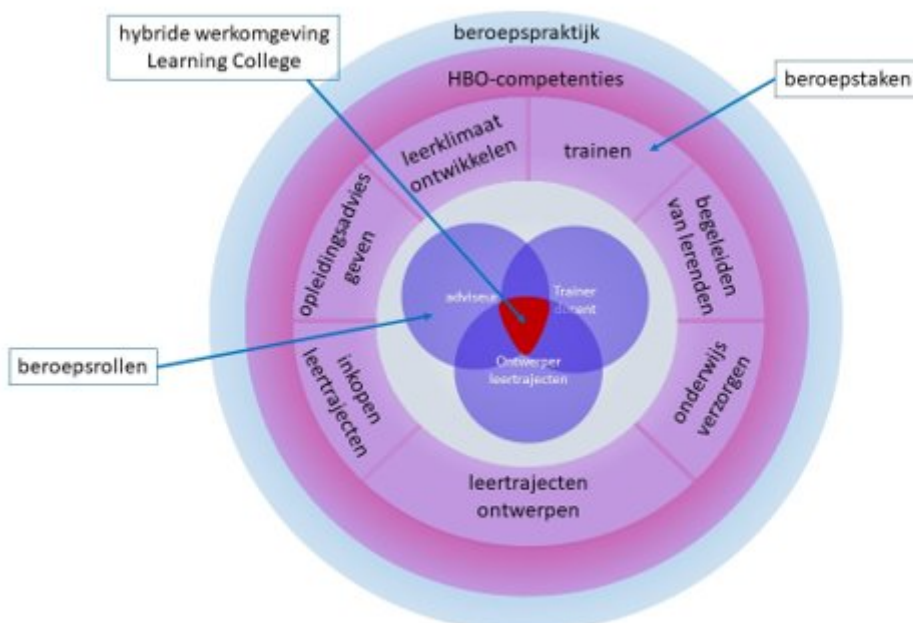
hybride werkomgeving Learning College

beroepspraktijk

HBO-competenties

beroepstaken

leerklimaat ontwikkelen

trainen

begeleiden van lerenden

onderwijs verzorgen

leertrajecten ontwerpen

inkopen leertrajecten

opleidingsadvies geven

adviseur

Trainer docent

Ontwerper leertrajecten

beroepsrollen